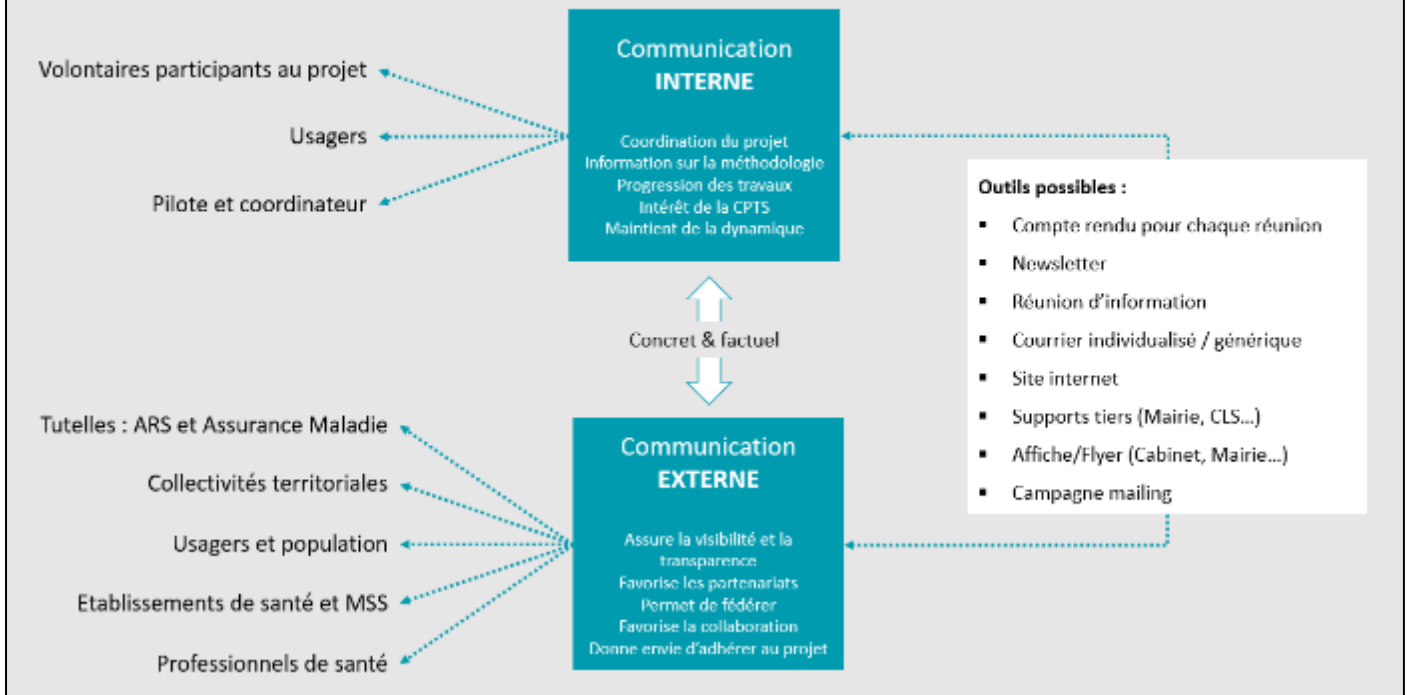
Volontaires participants au projet

Usagers

Pilote et coordinateur

Communication
INTERNE

Coordination du projet
Information sur la méthodologie
Progression des travaux
Intérêt de la CPTS
Maintient de la dynamique

Outils possibles :
- Compte rendu pour chaque réunion
- Newsletter
- Réunion d'information
- Courrier individualisé / générique
- Site internet
- Supports tiers (Mairie, CLS...)
- Affiche/Flyer (Cabinet, Mairie...)
- Campagne mailing

Concret & factuel

Tutelles : ARS et Assurance Maladie

Collectivités territoriales

Usagers et population

Etablissements de santé et MSS

Professionnels de santé

Communication
EXTERNE

Assure la visibilité et la transparence
Favorise les partenariats
Permet de fédérer
Favorise la collaboration
Donne envie d'adhérer au projet